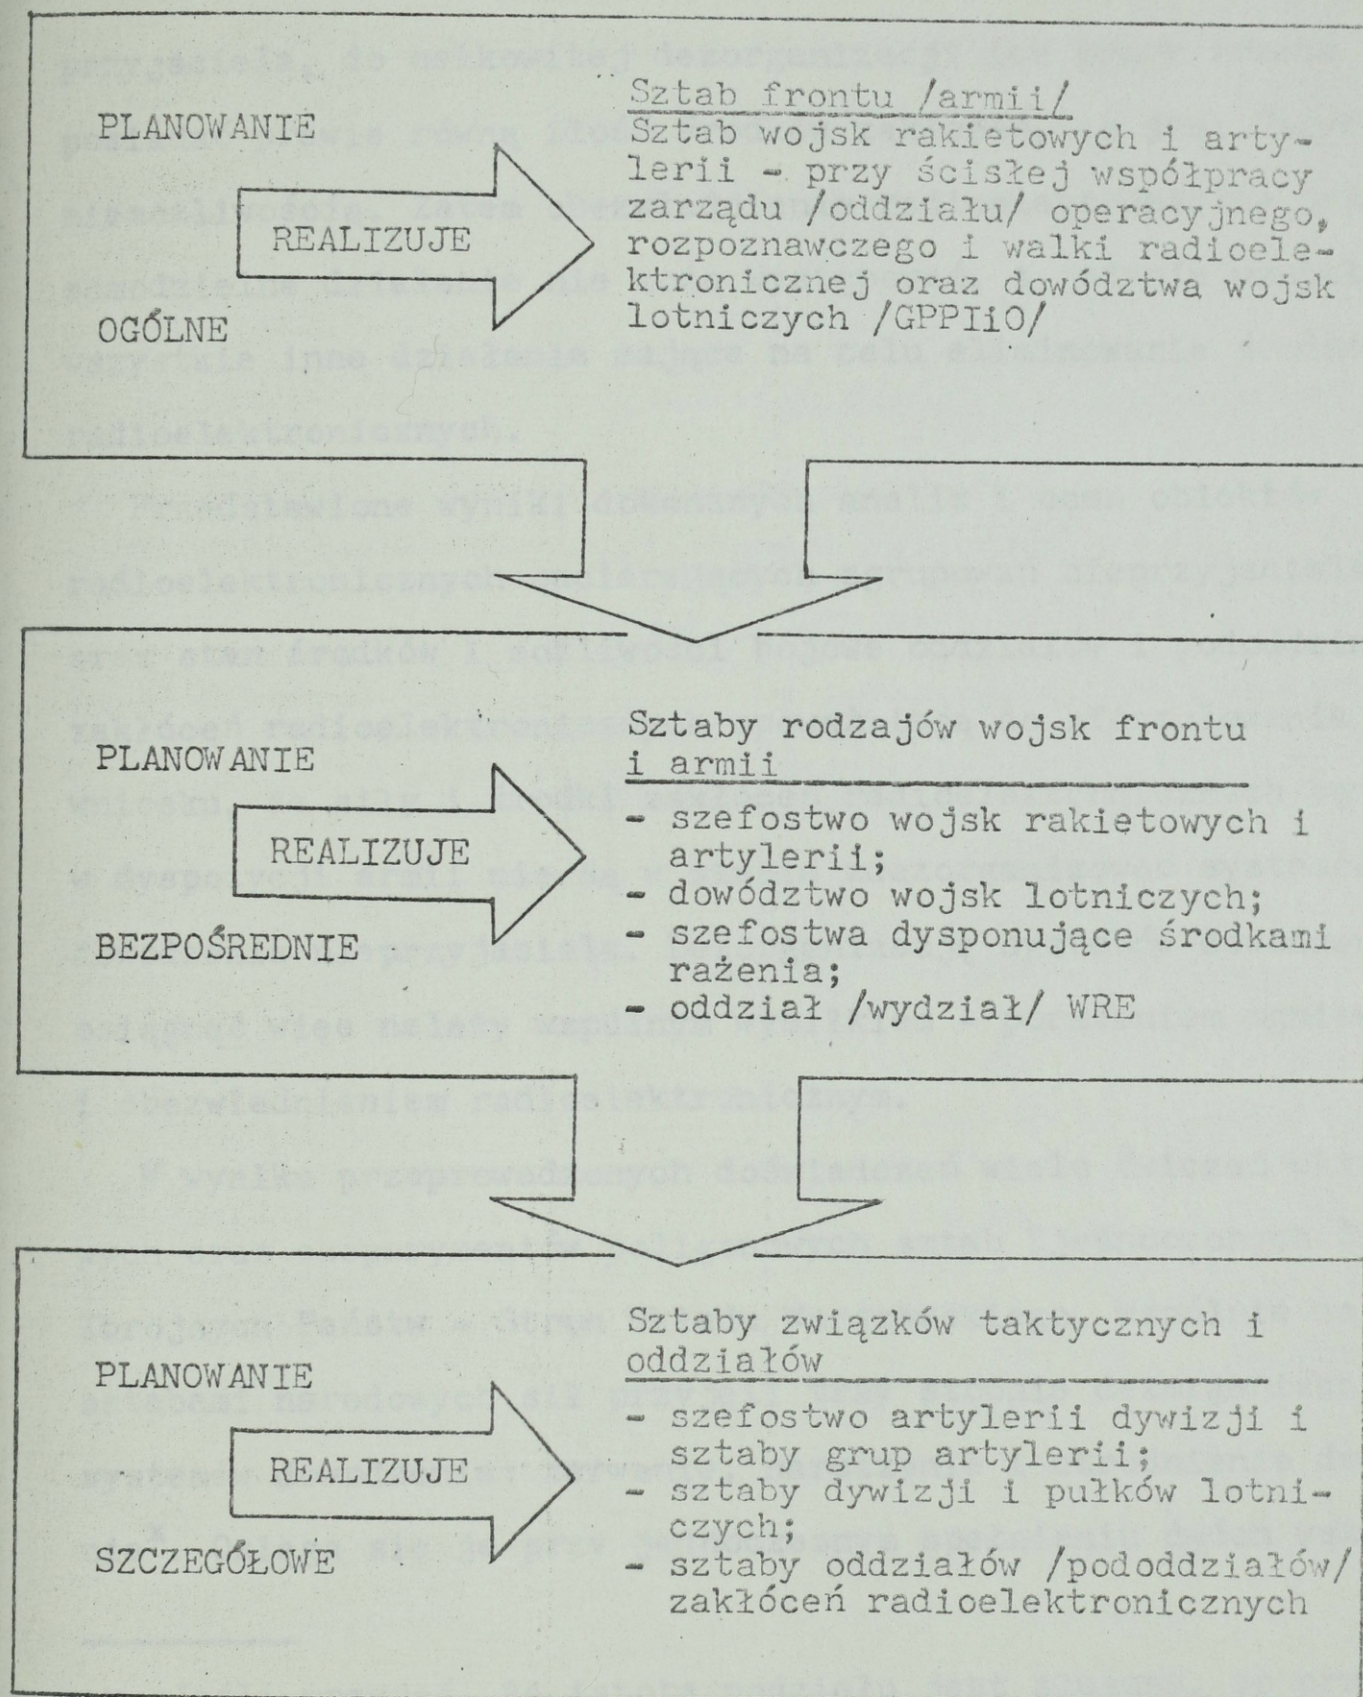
PLANOWANIE

REALIZUJE

OGÓLNE

Sztab frontu /armii/
Sztab wojsk rakietowych i artylerii - przy ścisłej współpracy zarządu /oddziału/ operacyjnego, rozpoznawczego i walki radioelektronicznej oraz dowództwa wojsk lotniczych /GPPIiO/

PLANOWANIE

REALIZUJE

BEZPOŚREDNIE

Sztaby rodzajów wojsk frontu i armii
- szefostwo wojsk rakietowych i artylerii;
- dowództwo wojsk lotniczych;
- szefostwa dysponujące środkami rażenia;
- oddział /wydział/ WRE

PLANOWANIE

REALIZUJE

SZCZEGÓŁOWE

Sztaby związków taktycznych i oddziałów
- szefostwo artylerii dywizji i sztaby grup artylerii;
- sztaby dywizji i pułków lotniczych;
- sztaby oddziałów /pododdziałów/ zakłóceń radioelektronicznych